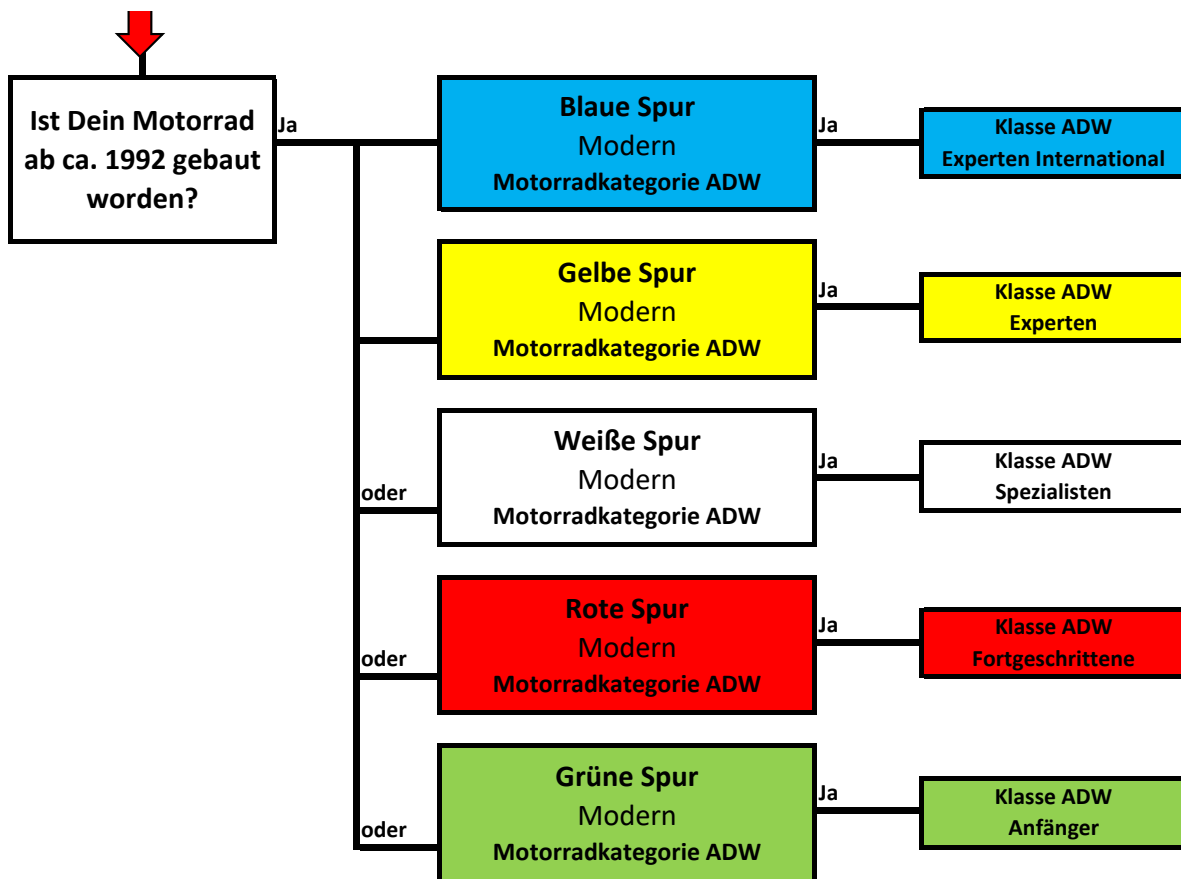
Ist Dein Motorrad ab ca. 1992 gebaut worden?

Ja

Blaue Spur
Modern
Motorradkategorie ADW

Ja

Klasse ADW
Experten International

Gelbe Spur
Modern
Motorradkategorie ADW

Ja

Klasse ADW
Experten

oder

Weiße Spur
Modern
Motorradkategorie ADW

Ja

Klasse ADW
Spezialisten

oder

Rote Spur
Modern
Motorradkategorie ADW

Ja

Klasse ADW
Fortgeschrittene

oder

Grüne Spur
Modern
Motorradkategorie ADW

Ja

Klasse ADW
Anfänger